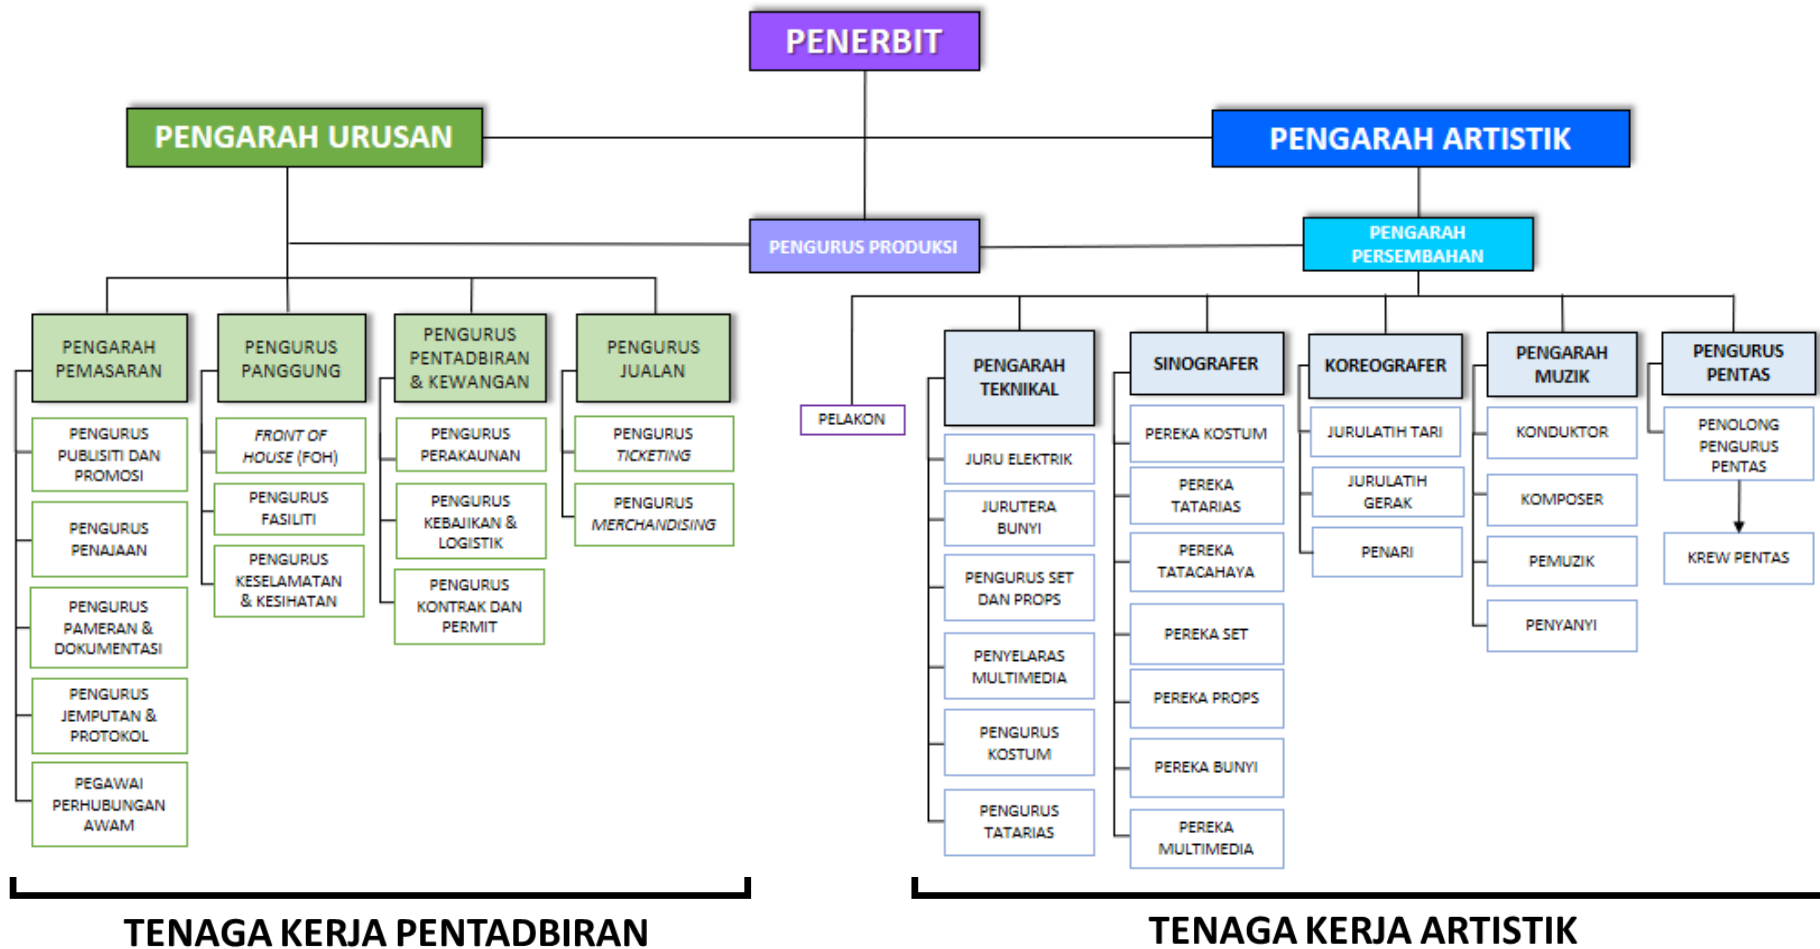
PENERBIT

PENGARAH URUSAN

PENGARAH ARTISTIK

PENGURUS PRODUKSI

PENGARAH PERSEMBAHAN

PENGARAH PEMASARAN

PENGURUS PUBLISITI DAN PROMOSI

PENGURUS PENAJAAN

PENGURUS PAMERAN & DOKUMENTASI

PENGURUS JEMPUTAN & PROTOKOL

PEGAWAI PERHUBUNGAN AWAM

PENGURUS PANGGUNG

FRONT OF HOUSE (FOH)

PENGURUS FASILITI

PENGURUS KESELAMATAN & KESIHATAN

PENGURUS PENTADBIRAN & KEWANGAN

PENGURUS PERAKAUNAN

PENGURUS KEBAJIKAN & LOGISTIK

PENGURUS KONTRAK DAN PERMIT

PENGURUS JUALAN

PENGURUS TICKETING

PENGURUS MERCHANDISING

PELAKON

PENGARAH TEKNIKAL

JURU ELEKTRIK

JURUTERA BUNYI

PENGURUS SET DAN PROPS

PENYELARAS MULTIMEDIA

PENGURUS KOSTUM

PENGURUS TATARIAS

SINOGRAFER

PEREKA KOSTUM

PEREKA TATARIAS

PEREKA TATACAHAYA

PEREKA SET

PEREKA PROPS

PEREKA BUNYI

PEREKA MULTIMEDIA

KOREOGRAFER

JURULATIH TARI

JURULATIH GERAK

PENARI

PENGARAH MUZIK

KONDUKTOR

KOMPOSER

PEMUZIK

PENYANYI

PENGURUS PENTAS

PENOLONG PENGURUS PENTAS

KREW PENTAS

TENAGA KERJA PENTADBIRAN

TENAGA KERJA ARTISTIK